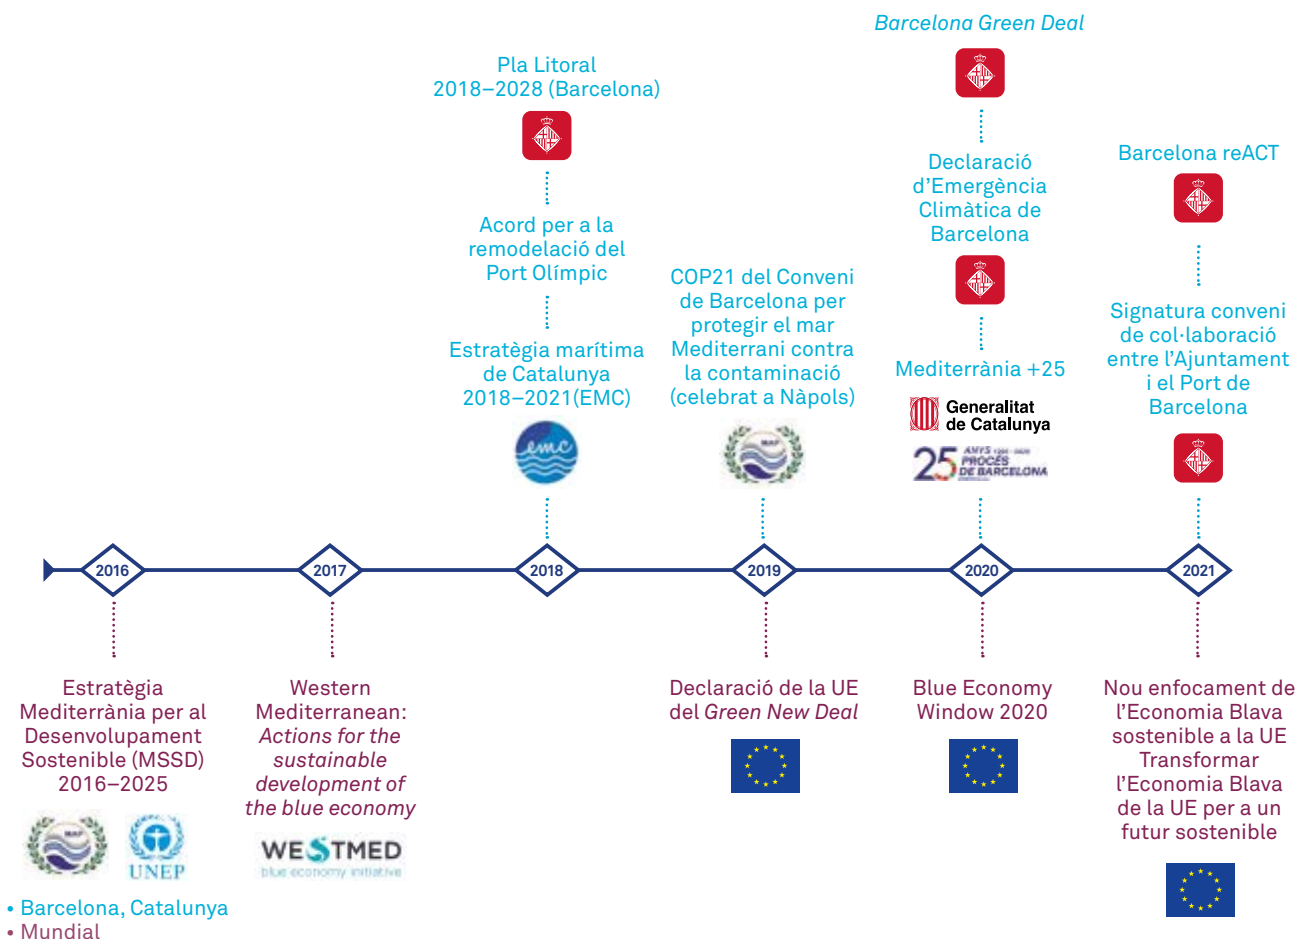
Pla Litoral 2018–2028 (Barcelona)

Acord per a la remodelació del Port Olímpic

Estratègia marítima de Catalunya 2018–2021(EMC)

emc

COP21 del Conveni de Barcelona per protegir el mar Mediterrani contra la contaminació (celebrat a Nàpols)

MAP

*Barcelona Green Deal*

Declaració d'Emergència Climàtica de Barcelona

Mediterrània +25

Generalitat de Catalunya

25 ANYS 1995-2020 PROCÉS DE BARCELONA

Barcelona reACT

Signatura conveni de col·laboració entre l'Ajuntament i el Port de Barcelona

2016

2017

2018

2019

2020

2021

Estratègia Mediterrània per al Desenvolupament Sostenible (MSSD) 2016–2025

MAP

UNEP

Western Mediterranean: *Actions for the sustainable development of the blue economy*

WESTMED blue economy initiative

Declaració de la UE del *Green New Deal*

Blue Economy Window 2020

Nou enfocament de l'Economia Blava sostenible a la UE Transformar l'Economia Blava de la UE per a un futur sostenible

• Barcelona, Catalunya
• Mundial